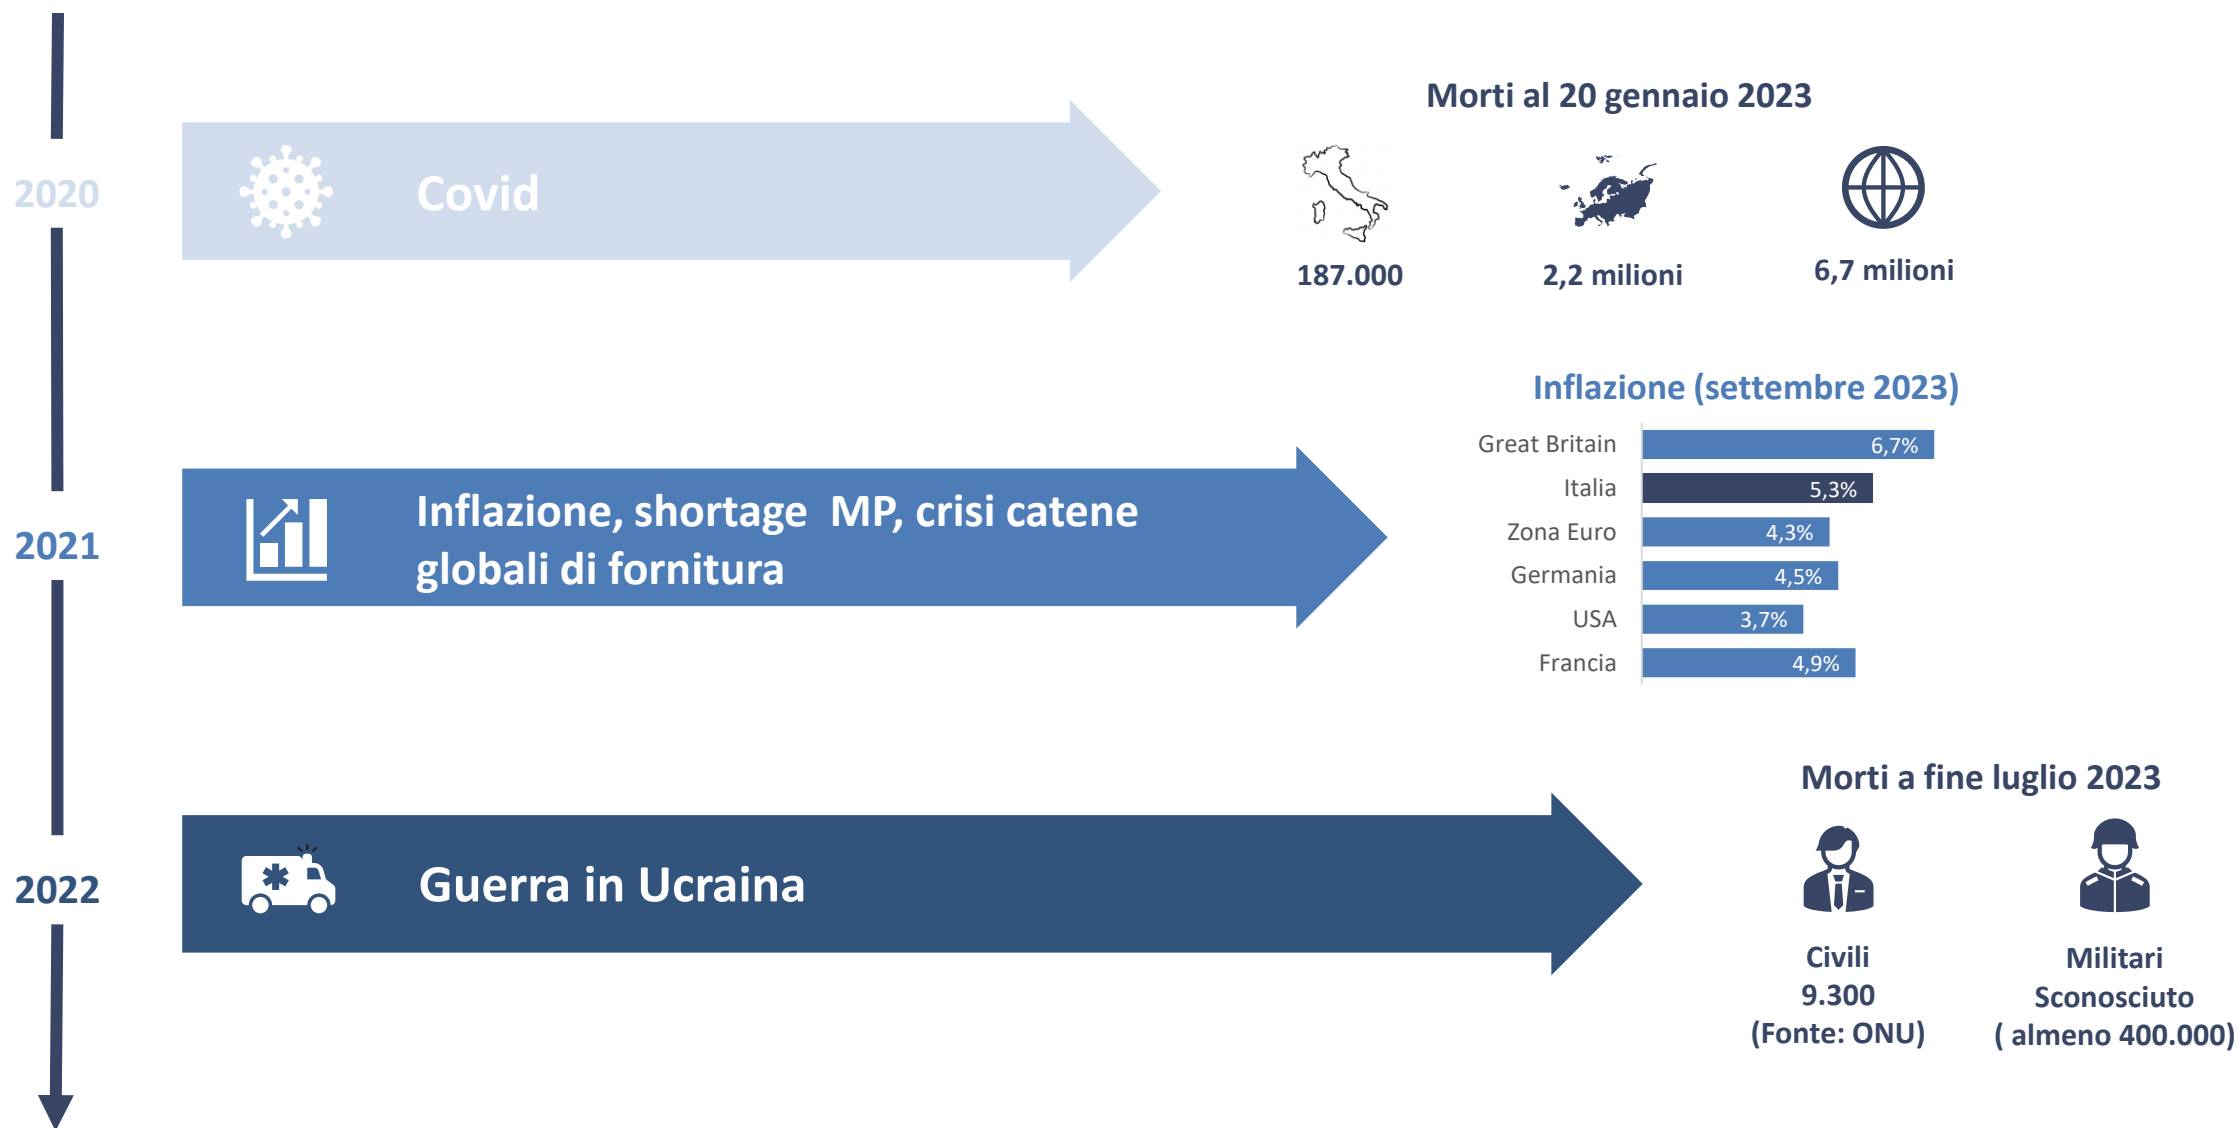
2020

Covid

Morti al 20 gennaio 2023

187.000

2,2 milioni

6,7 milioni

2021

Inflazione, shortage MP, crisi catene globali di fornitura

Inflazione (settembre 2023)

| | |
|---|---|
| Great Britain | 6,7% |
| Italia | 5,3% |
| Zona Euro | 4,3% |
| Germania | 4,5% |
| USA | 3,7% |
| Francia | 4,9% |

2022

Guerra in Ucraina

Morti a fine luglio 2023

Civili
9.300
(Fonte: ONU)

Militari
Sconosciuto
( almeno 400.000)